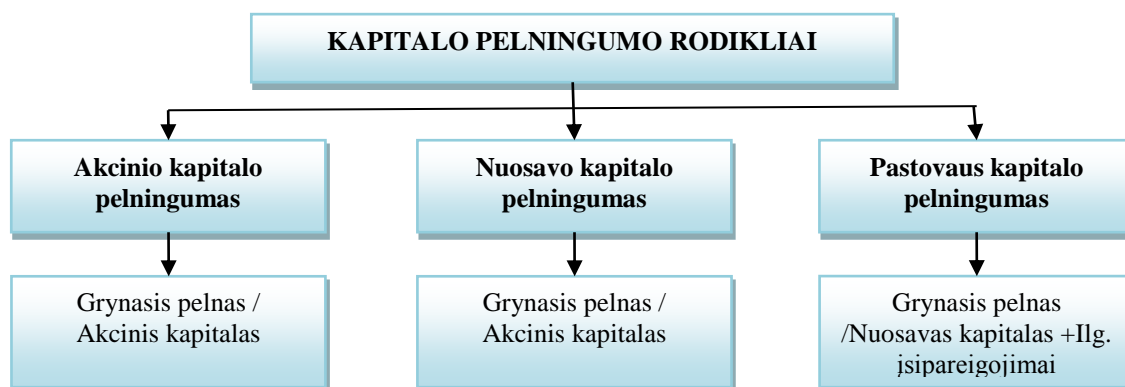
KAPITALO PELNINGUMO RODIKLIAI

Akcinio kapitalo pelningumas

Nuosavo kapitalo pelningumas

Pastovaus kapitalo pelningumas

Grynasis pelnas / Akcinis kapitalas

Grynasis pelnas / Akcinis kapitalas

Grynasis pelnas /Nuosavas kapitalas +Ilg. įsipareigojimai